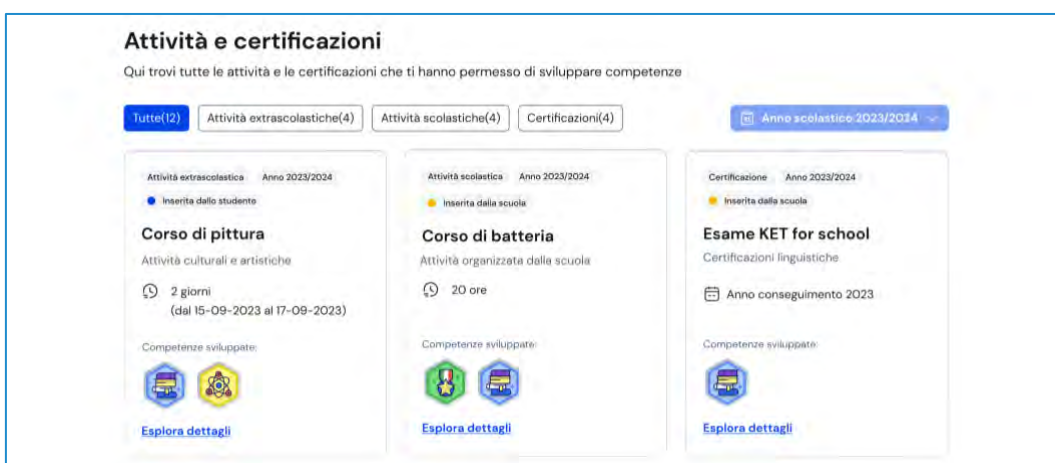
Attività e certificazioni

Qui trovi tutte le attività e le certificazioni che ti hanno permesso di sviluppare competenze

Tutte(12) Attività extrascolastiche(4) Attività scolastiche(4) Certificazioni(4)

Anno scolastico 2023/2024

Attività extrascolastica Anno 2023/2024

Inserita dallo studente

Corso di pittura

Attività culturali e artistiche

2 giorni (dal 15-09-2023 al 17-09-2023)

Competenze sviluppate:

Esplora dettagli

Attività scolastica Anno 2023/2024

Inserita dalla scuola

Corso di batteria

Attività organizzata dalla scuola

20 ore

Competenze sviluppate:

Esplora dettagli

Certificazione Anno 2023/2024

Inserita dalla scuola

Esame KET for school

Certificazioni linguistiche

Anno conseguimento 2023

Competenze sviluppate:

Esplora dettagli